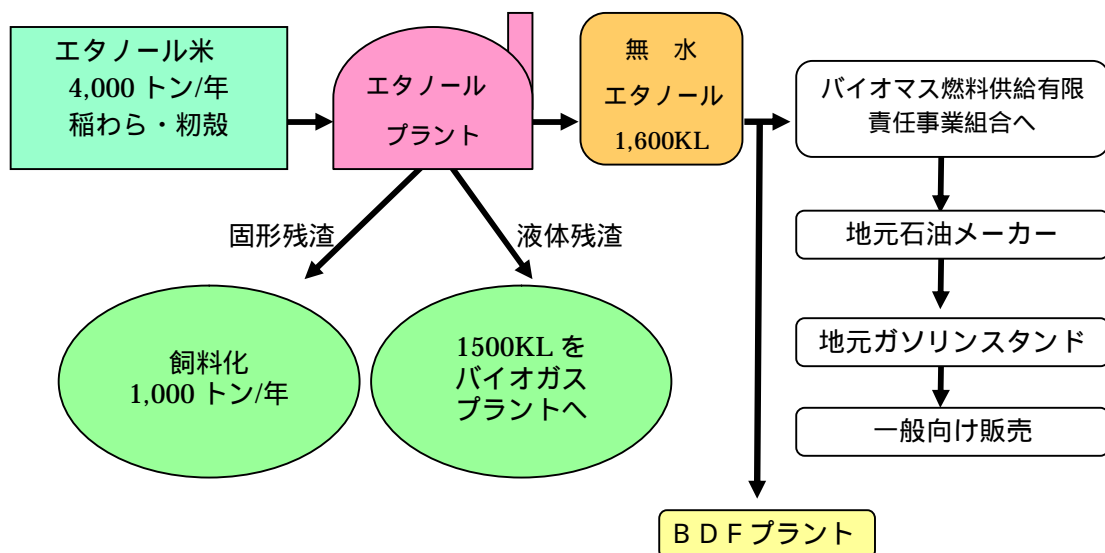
エタノール米
4,000 トン/年
稲わら・籾殻

エタノール
プラント

無 水
エタノール
1,600KL

バイオマス燃料供給有限責任事業組合へ

地元石油メーカー

地元ガソリンスタンド

一般向け販売

固形残渣

液体残渣

飼料化
1,000 トン/年

1500KL を
バイオガス
プラントへ

ＢＤＦプラント